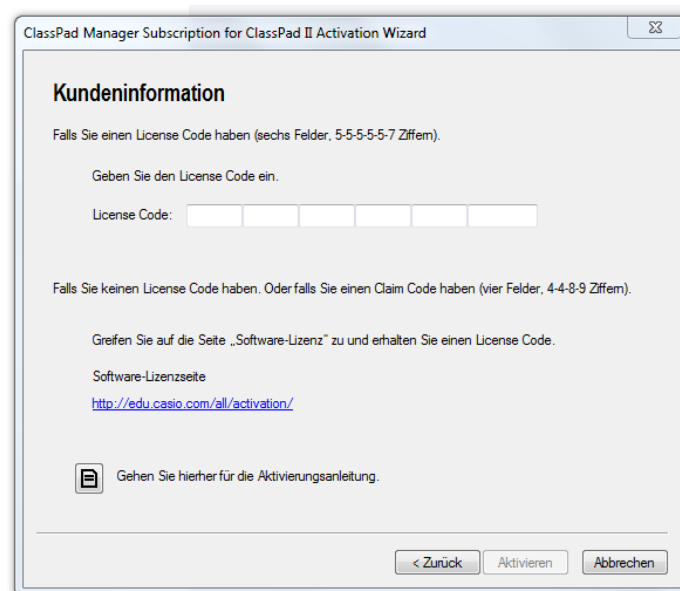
ClassPad Manager Subscription for ClassPad II Activation Wizard

Kundeninformation

Falls Sie einen License Code haben (sechs Felder, 5-5-5-5-5-7 Ziffern).

Geben Sie den License Code ein.

License Code:

Falls Sie keinen License Code haben. Oder falls Sie einen Claim Code haben (vier Felder, 4-4-8-9 Ziffern).

Greifen Sie auf die Seite „Software-Lizenz" zu und erhalten Sie einen License Code.

Software-Lizenzseite

http://edu.casio.com/all/activation/

Gehen Sie hierher für die Aktivierungsanleitung.

< Zurück Aktivieren Abbrechen